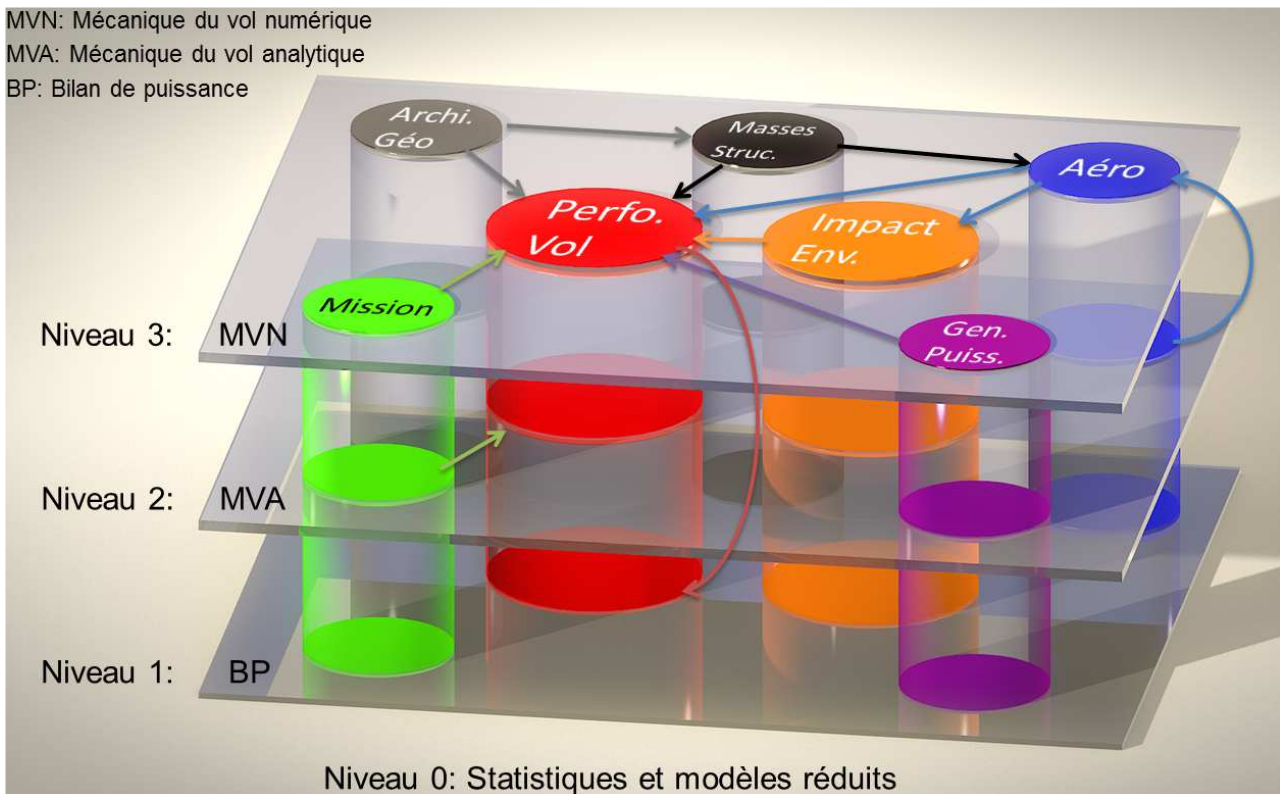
MVN: Mécanique du vol numérique
MVA: Mécanique du vol analytique
BP: Bilan de puissance

Archi. Géo

Masses Struc.

Aéro

Perfo. Vol

Impact Env.

Mission

Gen. Puiss.

Niveau 3: MVN

Niveau 2: MVA

Niveau 1: BP

Niveau 0: Statistiques et modèles réduits